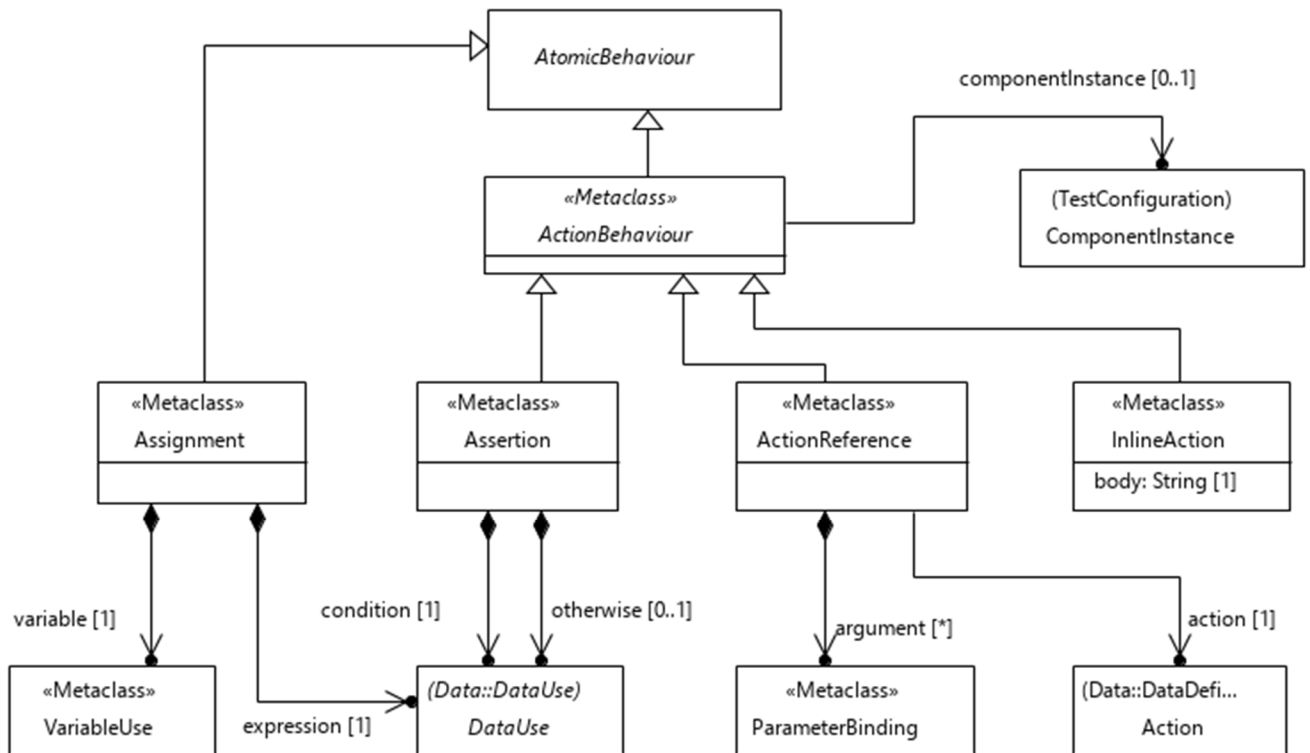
AtomicBehaviour

componentInstance [0..1]

«Metaclass»
ActionBehaviour

(TestConfiguration)
ComponentInstance

«Metaclass»
Assignment

«Metaclass»
Assertion

«Metaclass»
ActionReference

«Metaclass»
InlineAction

body: String [1]

variable [1]

condition [1]

otherwise [0..1]

argument [*]

action [1]

«Metaclass»
VariableUse

expression [1]

(Data::DataUse)
DataUse

«Metaclass»
ParameterBinding

(Data::DataDefi...
Action